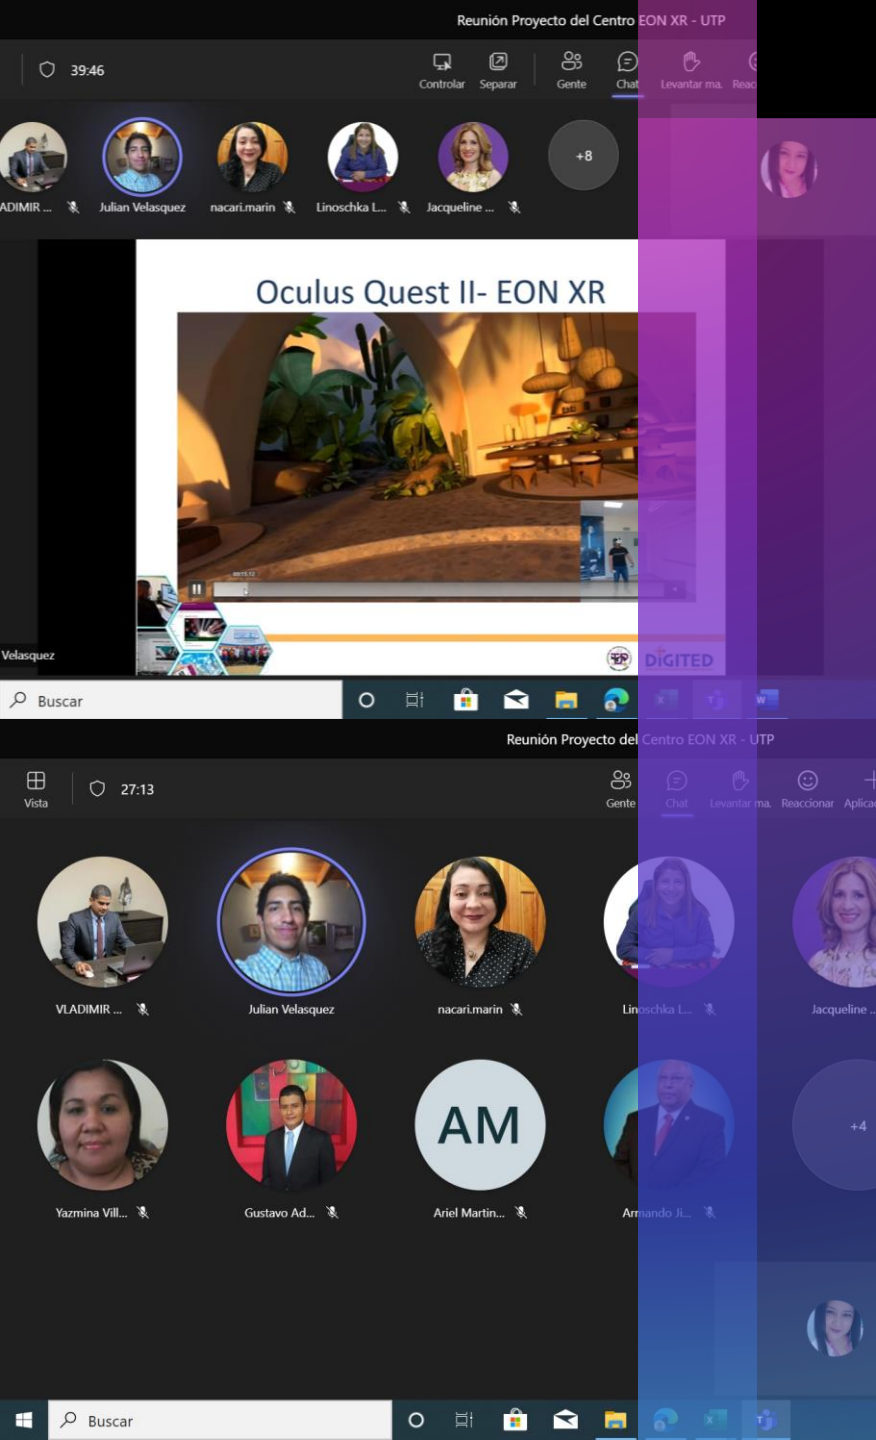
Reunión Proyecto del Centro EON XR - UTP

39:46

Controlar Separar Gente Chat Levantar ma. Reac

ADIMIR ... Julian Velasquez nacari.marin Linoschka L... Jacqueline ... +8

Oculus Quest II- EON XR

Velasquez

DIGITED

Buscar

Reunión Proyecto del Centro EON XR - UTP

Vista 27:13

Gente Chat Levantar ma. Reaccionar Aplica

VLADIMIR ... Julian Velasquez nacari.marin Linoschka L... Jacqueline ...

Yazmina Vill... Gustavo Ad... AM Ariel Martin... Armando Ji... +4

Buscar